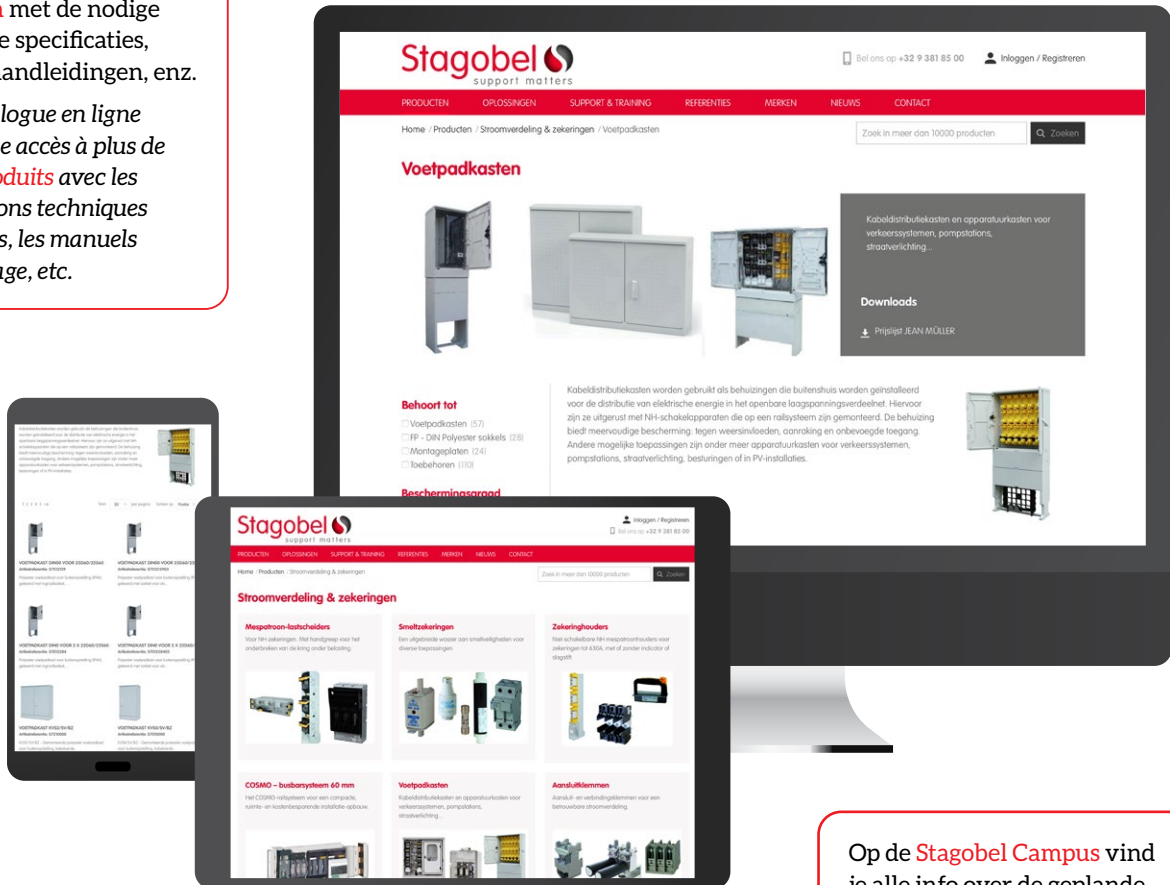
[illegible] met de nodige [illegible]e specificaties, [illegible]andleidingen, enz.

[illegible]logue en ligne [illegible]e accès à plus de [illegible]duits avec les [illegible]ons techniques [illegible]s, les manuels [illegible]ge, etc.

Stagobel
support matters

Bel ons op +32 9 381 85 00
Inloggen / Registreren

PRODUCTEN OPLOSSINGEN SUPPORT & TRAINING REFERENTIES MERKEN NIEUWS CONTACT

Home / Producten / Stroomverdeling & zekeringen / Voetpadkasten

Zoek in meer dan 10000 producten
Zoeken

Voetpadkasten

Kabeldistributiekasten en apparatuurkasten voor verkeerssystemen, pompstations, straatverlichting...

Downloads

Prijslijst JEAN MÜLLER

Behoort tot
Voetpadkasten (57)
FP - DIN Polyester sokkels (28)
Montageplaten (24)
Toebehoren (110)

Beschermingsgraad

Kabeldistributiekasten worden gebruikt als behuizingen die buitenshuis worden geïnstalleerd voor de distributie van elektrische energie in het openbare laagspanningsverdeelnet. Hiervoor zijn ze uitgerust met NH-schakelapparaten die op een railsysteem zijn gemonteerd. De behuizing biedt meervoudige bescherming: tegen weersinvloeden, aanraking en onbevoegde toegang. Andere mogelijke toepassingen zijn onder meer apparatuurkasten voor verkeerssystemen, pompstations, straatverlichting, besturingen of in PV-installaties.

Stagobel
support matters

Inloggen / Registreren
Bel ons op +32 9 381 85 00

PRODUCTEN OPLOSSINGEN SUPPORT & TRAINING REFERENTIES MERKEN NIEUWS CONTACT

Home / Producten / Stroomverdeling & zekeringen

Zoek in meer dan 10000 producten
Zoeken

Stroomverdeling & zekeringen

Mespatroon-lastscheiders
Voor NH-zekeringen. Met handgreep voor het onderbreken van de kring onder belasting.

Smeltzekeringen
Een uitgebreide waaier aan smeltveiligheden voor diverse toepassingen.

Zekeringhouders
Niet-schakelbare NH mespatroonhouders voor zekeringen tot 630A, met of zonder indicator of stagstift.

COSMO – busbarsysteem 60 mm
Het COSMO-railsysteem voor een compacte, ruimte- en kostenbesparende installatie-opbouw.

Voetpadkasten
Kabeldistributiekasten en apparatuurkasten voor verkeerssystemen, pompstations, straatverlichting...

Aansluitklemmen
Aansluit- en verbindingsklemmen voor een betrouwbare stroomverdeling.

VOETPADKAST DIN00 VOOR 2X2660
VOETPADKAST DIN00 VOOR 2X2660
VOETPADKAST DIN0 VOOR 2 X 2X2660
VOETPADKAST DIN0 VOOR 2 X 2X2660
VOETPADKAST KVS2/SV/BZ
VOETPADKAST KVS2/SV/BZ

Op de Stagobel Campus vind je alle info over de geplande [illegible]